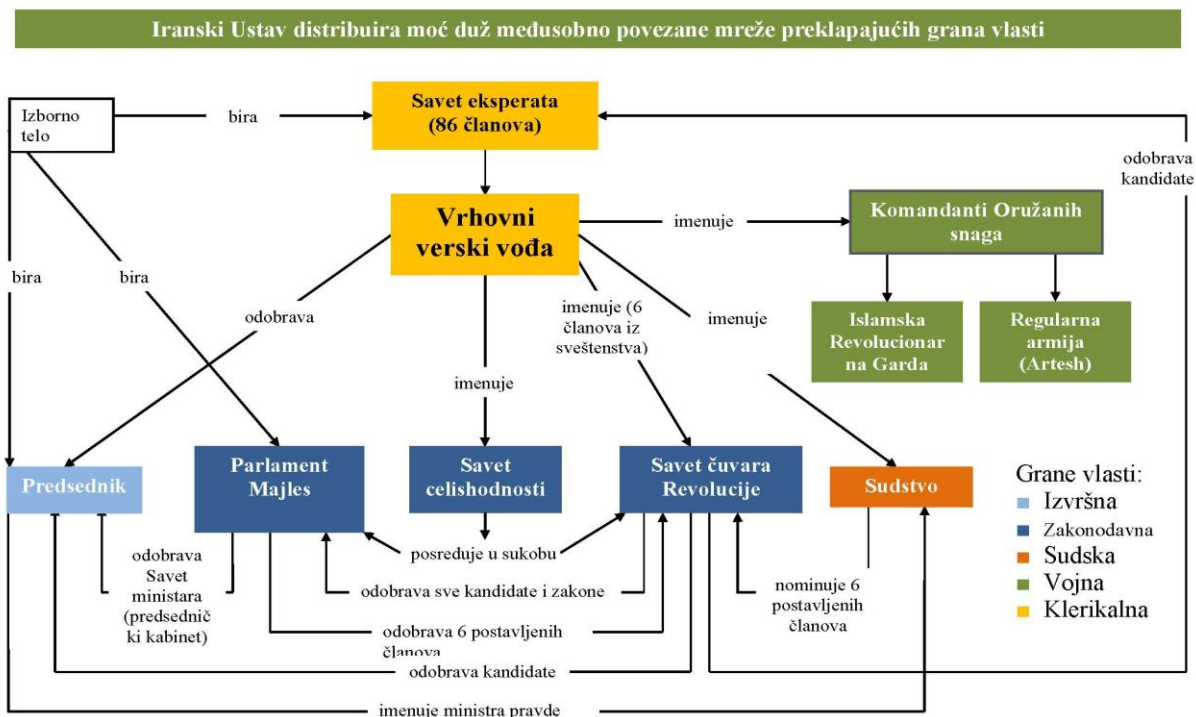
Iranski Ustav distribuira moć duž međusobno povezane mreže preklapajućih grana vlasti

Izborno telo

bira

Savet eksperata (86 članova)

odobrava kandidate

Vrhovni verski vođa

imenuje

Komandanti Oružanih snaga

Islamska Revolucionarna Garda

Regularna armija (Artesh)

bira

bira

odobrava

imenuje (6 članova iz sveštenstva)

imenuje

imenuje

Predsednik

Parlament Majles

Savet celishodnosti

Savet čuvara Revolucije

Sudstvo

Grane vlasti:
Izvršna
Zakonodavna
Sudska
Vojna
Klerikalna

odobrava Savet ministara (predsednički kabinet)

posreduje u sukobu

odobrava sve kandidate i zakone

nominuje 6 postavljenih članova

odobrava 6 postavljenih članova

odobrava kandidate

imenuje ministra pravde